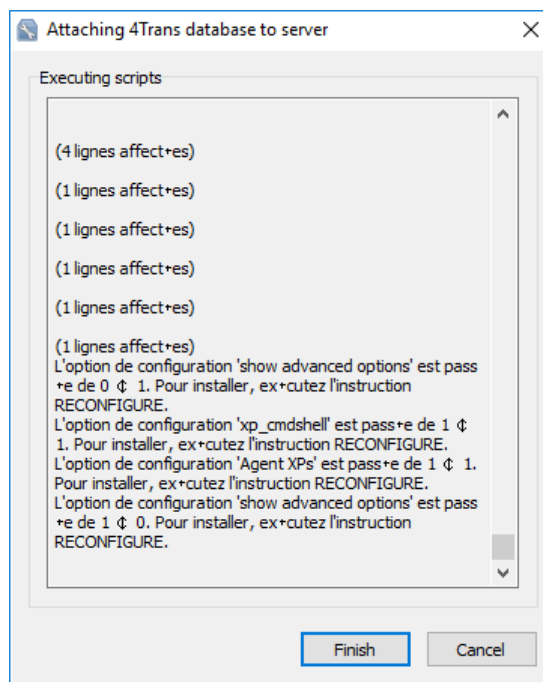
Attaching 4Trans database to server

Executing scripts

(4 lignes affect+es)

(1 lignes affect+es)

(1 lignes affect+es)

(1 lignes affect+es)

(1 lignes affect+es)

(1 lignes affect+es)
L'option de configuration 'show advanced options' est pass+e de 0 ¢ 1. Pour installer, ex+cutez l'instruction RECONFIGURE.
L'option de configuration 'xp_cmdshell' est pass+e de 1 ¢ 1. Pour installer, ex+cutez l'instruction RECONFIGURE.
L'option de configuration 'Agent XPs' est pass+e de 1 ¢ 1. Pour installer, ex+cutez l'instruction RECONFIGURE.
L'option de configuration 'show advanced options' est pass+e de 1 ¢ 0. Pour installer, ex+cutez l'instruction RECONFIGURE.

Finish

Cancel